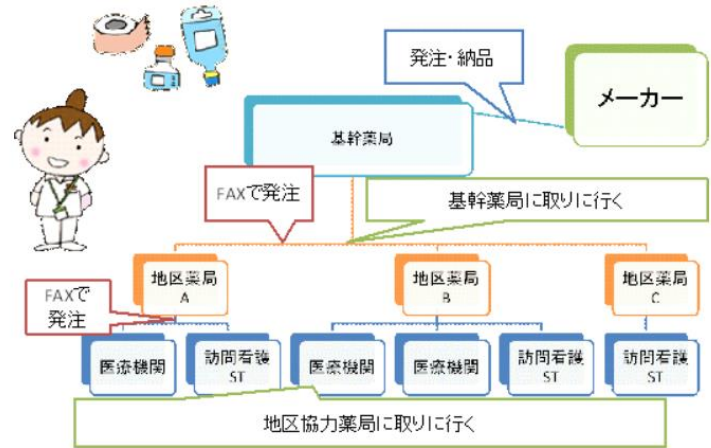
発注・納品

メーカー

基幹薬局

FAXで発注

基幹薬局に取りに行く

地区薬局
A

地区薬局
B

地区薬局
C

FAXで
発注

医療機関

訪問看護
ST

医療機関

医療機関

訪問看護
ST

訪問看護
ST

地区協力薬局に取りに行く